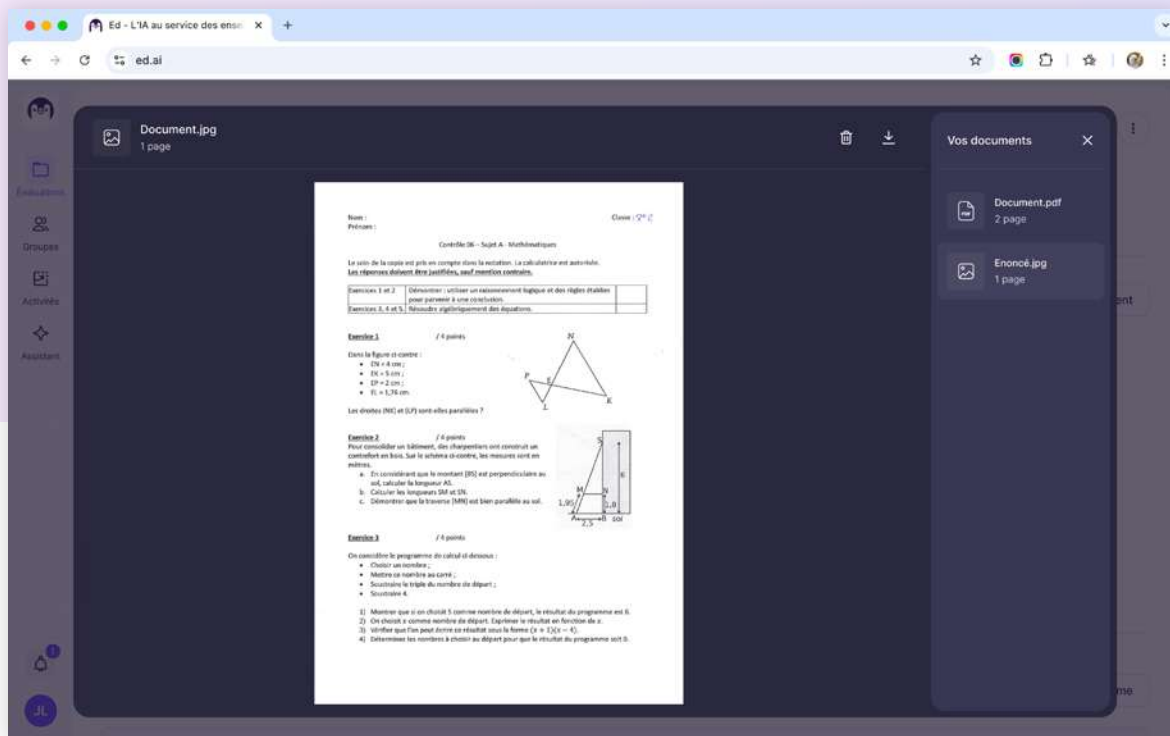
Ed - L'IA au service des ens ×

ed.ai

Évaluations
Groupes
Activités
Assistant

JL

Document.jpg
1 page

Vos documents

Document.pdf
2 page

Enoncé.jpg
1 page

Nom :
Prénom :
Classe : 3e C

Contrôle 06 – Sujet A - Mathématiques

Le soin de la copie est pris en compte dans la notation. La calculatrice est autorisée.
Les réponses doivent être justifiées, sauf mention contraire.

| Exercices 1 et 2 | Démontrer : utiliser un raisonnement logique et des règles établies pour parvenir à une conclusion. | |
|---|---|---|
| Exercices 3, 4 et 5 | Résoudre algébriquement des équations. | |

Exercice 1 / 4 points

Dans la figure ci-contre :
• EN = 4 cm ;
• EK = 5 cm ;
• EP = 2 cm ;
• EL = 1,76 cm.

Les droites (NK) et (LP) sont-elles parallèles ?

N P E K L

Exercice 2 / 4 points

Pour consolider un bâtiment, des charpentiers ont construit un contrefort en bois. Sur le schéma ci-contre, les mesures sont en mètres.
a. En considérant que le montant [BS] est perpendiculaire au sol, calculer la longueur AS.
b. Calculer les longueurs SM et SN.
c. Démontrer que la traverse [MN] est bien parallèle au sol.

S 6 M N 1,95 1,8 A B 2,5 sol

Exercice 3 / 4 points

On considère le programme de calcul ci-dessous :
• Choisir un nombre ;
• Mettre ce nombre au carré ;
• Soustraire le triple du nombre de départ ;
• Soustraire 4.

1) Montrer que si on choisit 5 comme nombre de départ, le résultat du programme est 6.
2) On choisit x comme nombre de départ. Exprimer le résultat en fonction de x.
3) Vérifier que l'on peut écrire ce résultat sous la forme $(x+1)(x-4)$.
4) Déterminer les nombres à choisir au départ pour que le résultat du programme soit 0.